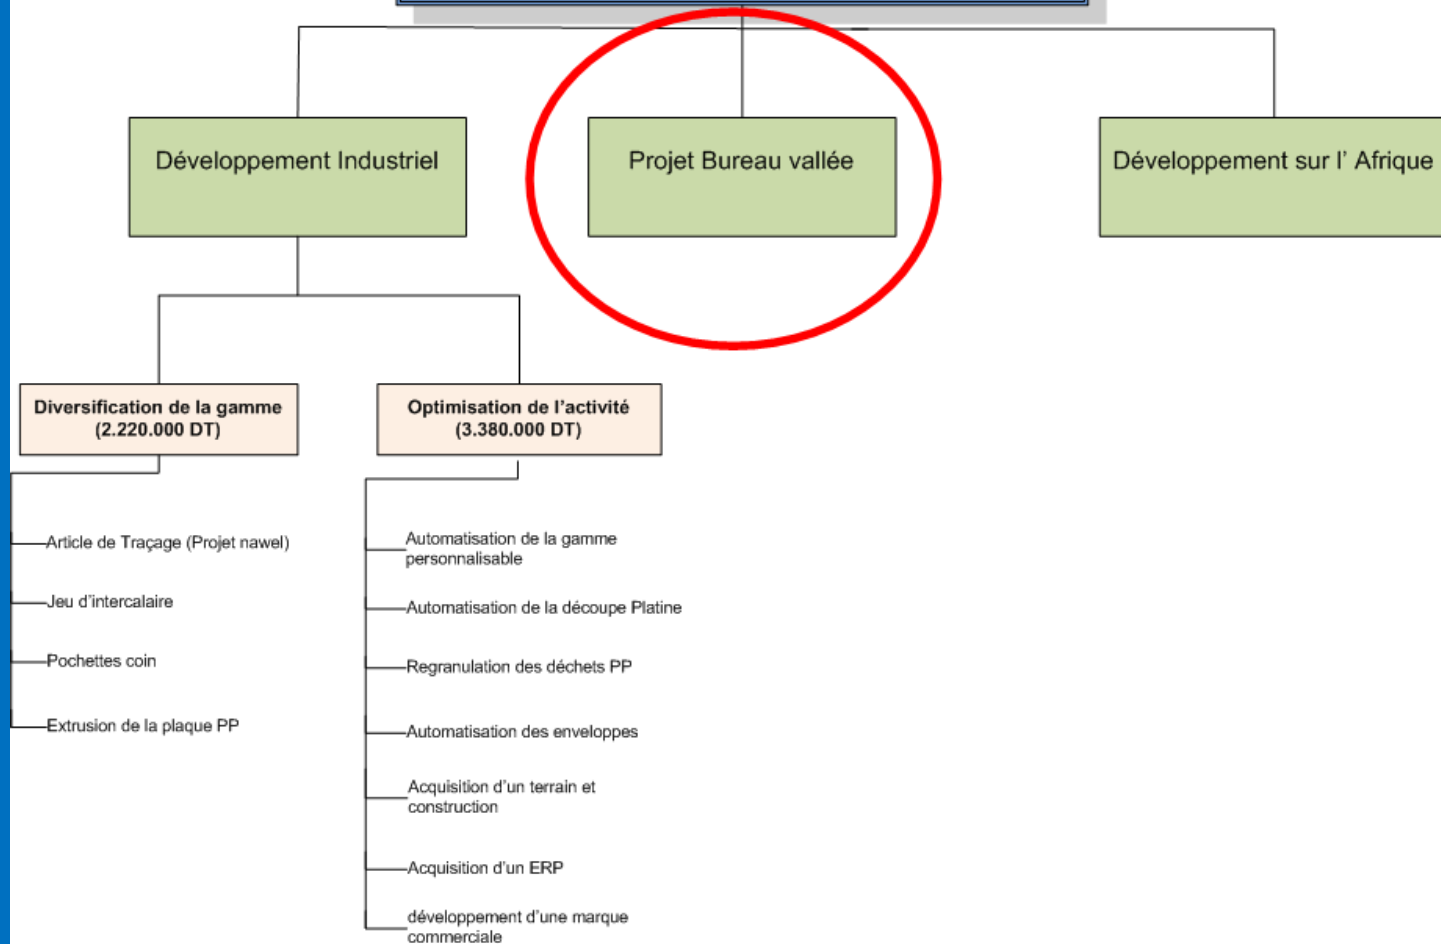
Développement Industriel

Projet Bureau vallée

Développement sur l' Afrique

Diversification de la gamme (2.220.000 DT)

Optimisation de l'activité (3.380.000 DT)

Article de Traçage (Projet nawel)

Jeu d'intercalaire

Pochettes coin

Extrusion de la plaque PP

Automatisation de la gamme personnalisable

Automatisation de la découpe Platine

Regranulation des déchets PP

Automatisation des enveloppes

Acquisition d'un terrain et construction

Acquisition d'un ERP

développement d'une marque commerciale